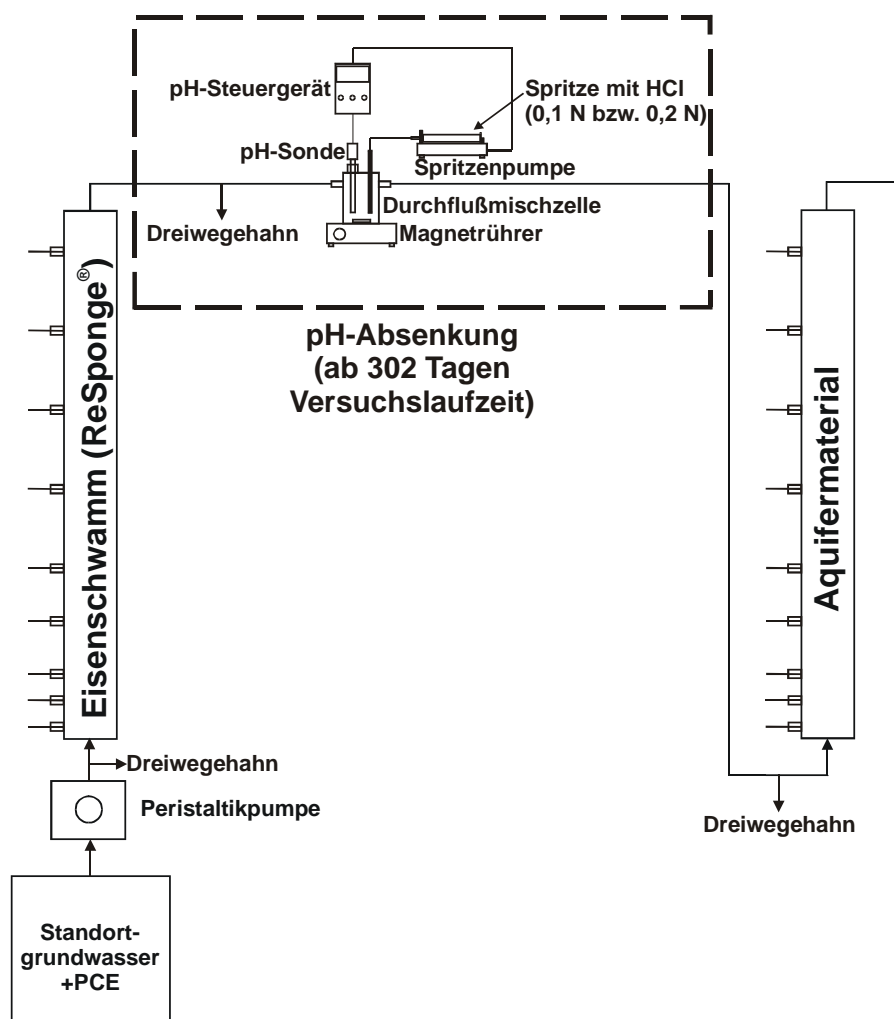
pH-Steuergerät

Spritze mit HCl (0,1 N bzw. 0,2 N)

pH-Sonde

Spritzenpumpe

Durchflußmischzelle

Dreiwegehahn

Magnetrührer

pH-Absenkung (ab 302 Tagen Versuchslaufzeit)

Eisenschwamm (ReSponge®)

Aquifermaterial

Dreiwegehahn

Peristaltikpumpe

Dreiwegehahn

Standort-grundwasser +PCE